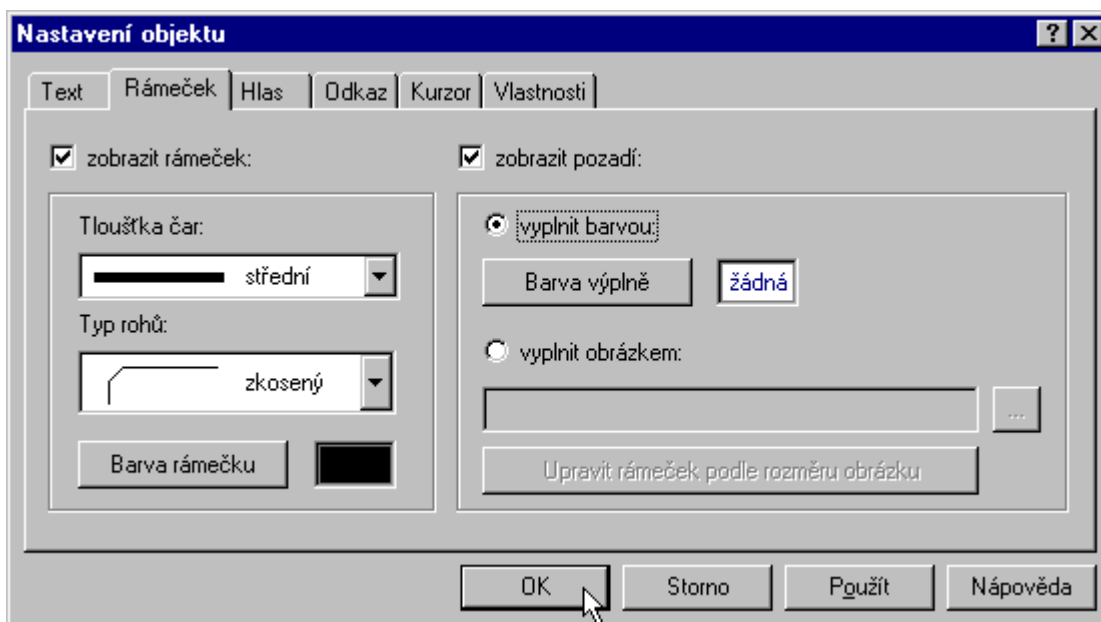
Nastavení objektu

? ×

Text | Rámeček | Hlas | Odkaz | Kurzor | Vlastnosti

zobrazit rámeček:

Tloušťka čar:

střední

Typ rohů:

zkosený

Barva rámečku

zobrazit pozadí:

vyplnit barvou:

Barva výplně

žádná

vyplnit obrázkem:

...

Upravit rámeček podle rozměru obrázku

OK

Storno

Použít

Nápověda